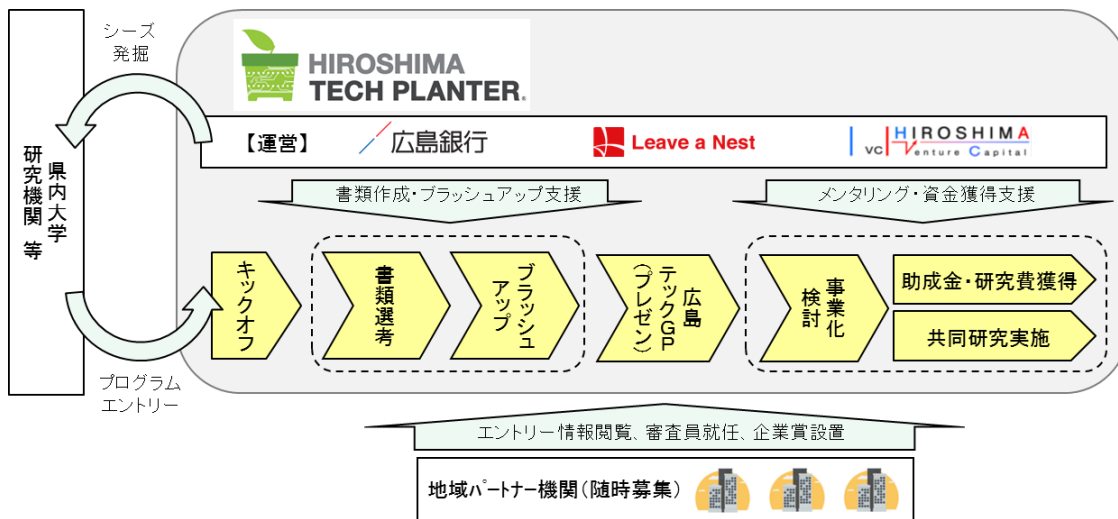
シーズ発掘

県内大学 研究機関 等

プログラムエントリー

HIROSHIMA TECH PLANTER

【運営】 広島銀行 Leave a Nest VC HIROSHIMA Venture Capital

書類作成・ブラッシュアップ支援

メンタリング・資金獲得支援

キックオフ

書類選考

ブラッシュアップ

広島テックGP(プレゼン)

事業化検討

助成金・研究費獲得

共同研究実施

エントリー情報閲覧、審査員就任、企業賞設置

地域パートナー機関(随時募集)